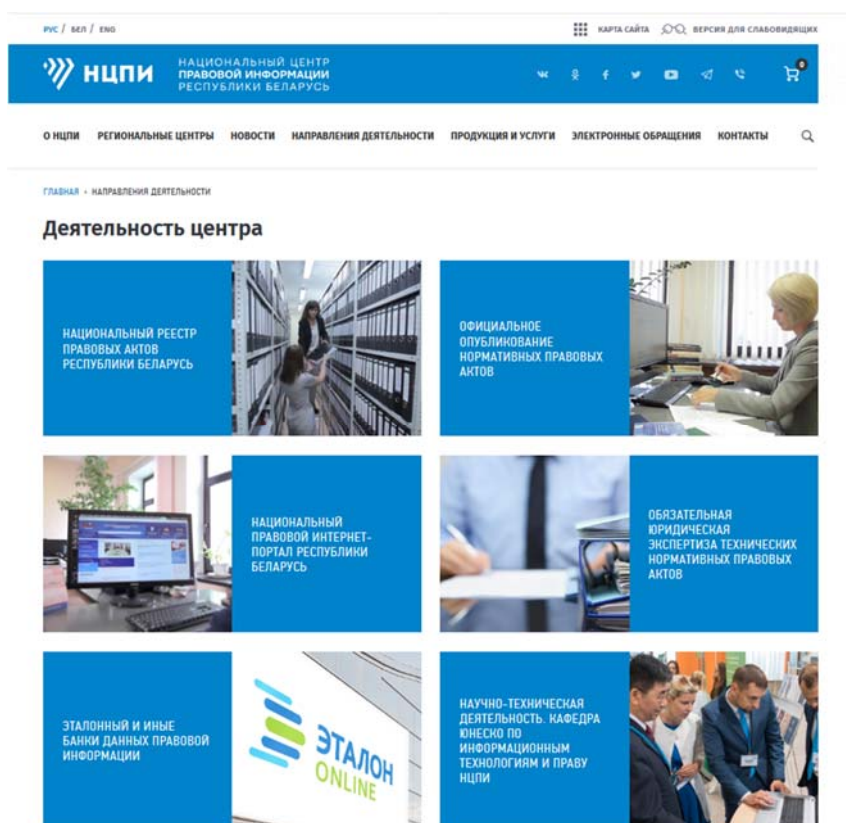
РУС / БЕЛ / ENG

КАРТА САЙТА ВЕРСИЯ ДЛЯ СЛАБОВИДЯЩИХ

НЦПИ НАЦИОНАЛЬНЫЙ ЦЕНТР ПРАВОВОЙ ИНФОРМАЦИИ РЕСПУБЛИКИ БЕЛАРУСЬ

0

О НЦПИ РЕГИОНАЛЬНЫЕ ЦЕНТРЫ НОВОСТИ НАПРАВЛЕНИЯ ДЕЯТЕЛЬНОСТИ ПРОДУКЦИЯ И УСЛУГИ ЭЛЕКТРОННЫЕ ОБРАЩЕНИЯ КОНТАКТЫ

ГЛАВНАЯ › НАПРАВЛЕНИЯ ДЕЯТЕЛЬНОСТИ

Деятельность центра

НАЦИОНАЛЬНЫЙ РЕЕСТР ПРАВОВЫХ АКТОВ РЕСПУБЛИКИ БЕЛАРУСЬ

ОФИЦИАЛЬНОЕ ОПУБЛИКОВАНИЕ НОРМАТИВНЫХ ПРАВОВЫХ АКТОВ

НАЦИОНАЛЬНЫЙ ПРАВОВОЙ ИНТЕРНЕТ-ПОРТАЛ РЕСПУБЛИКИ БЕЛАРУСЬ

ОБЯЗАТЕЛЬНАЯ ЮРИДИЧЕСКАЯ ЭКСПЕРТИЗА ТЕХНИЧЕСКИХ НОРМАТИВНЫХ ПРАВОВЫХ АКТОВ

ЭТАЛОННЫЙ И ИНЫЕ БАНКИ ДАННЫХ ПРАВОВОЙ ИНФОРМАЦИИ

ЭТАЛОН ONLINE

НАУЧНО-ТЕХНИЧЕСКАЯ ДЕЯТЕЛЬНОСТЬ. КАФЕДРА ЮНЕСКО ПО ИНФОРМАЦИОННЫМ ТЕХНОЛОГИЯМ И ПРАВУ НЦПИ